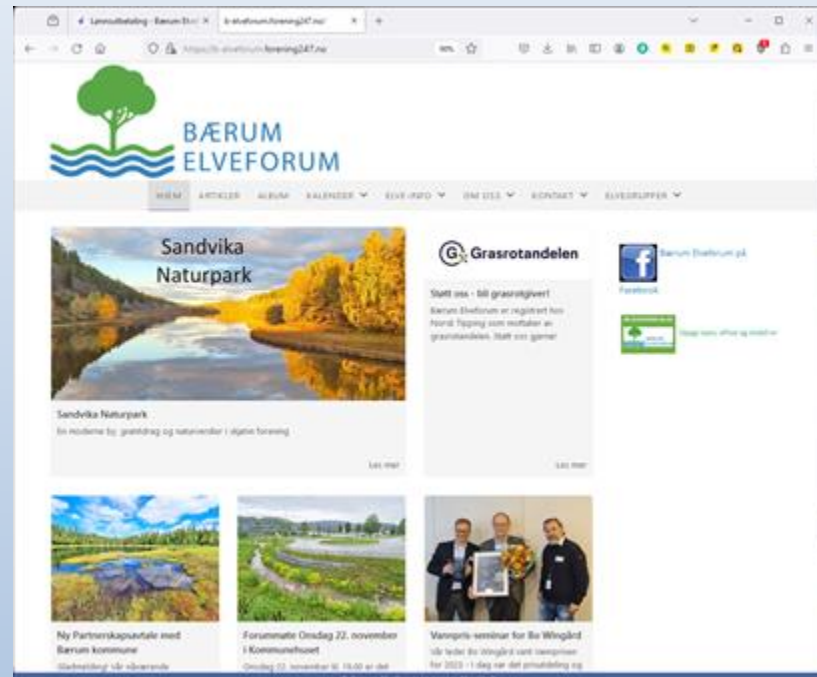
Lønnsutbetaling - Bærum Elve ×
b-elveforum.forening247.no/ ×
+

https://b-elveforum.forening247.no
90%

BÆRUM
ELVEFORUM

HJEM ARTIKLER ALBUM KALENDER ELVE-INFO OM OSS KONTAKT ELVEGRUPPER

Sandvika
Naturpark

Sandvika Naturpark
En moderne by, grøntdrag og naturverdier i skjønn forening

Les mer

Grasrotandelen

Støtt oss - bli grasrotgiver!
Bærum Elveforum er registrert hos Norsk Tipping som mottaker av grasrotandelen. Støtt oss gjerne

Les mer

Bærum Elveforum på Facebook

Ny Partnerskapsavtale med Bærum kommune
Gladmelding: vår nåværende

Forumsmøte Onsdag 22. november i Kommunehuset
Onsdag 22. november kl. 19.00 er det

Vannpris-seminar for Bo Wingård
Vår leder Bo Wingård vant Vannprisen for 2023 - I dag var det prisutdeling og